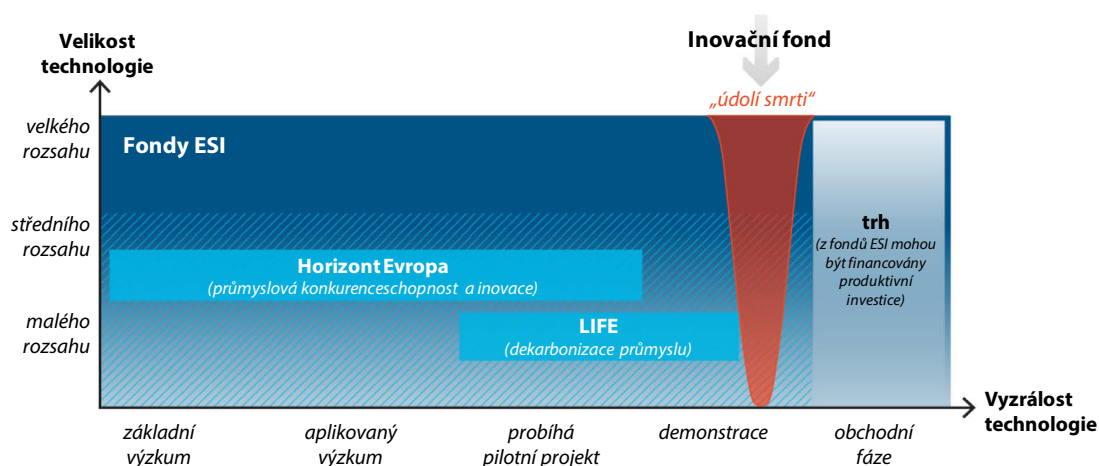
Velikost technologie

Inovační fond

„údolí smrti“

velkého rozsahu

Fondy ESI

středního rozsahu

trh
(z fondů ESI mohou být financovány produktivní investice)

Horizont Evropa
(průmyslová konkurenceschopnost a inovace)

malého rozsahu

LIFE
(dekarbonizace průmyslu)

Vyzrálost technologie

základní výzkum

aplikovaný výzkum

probíhá pilotní projekt

demonstrace

obchodní fáze